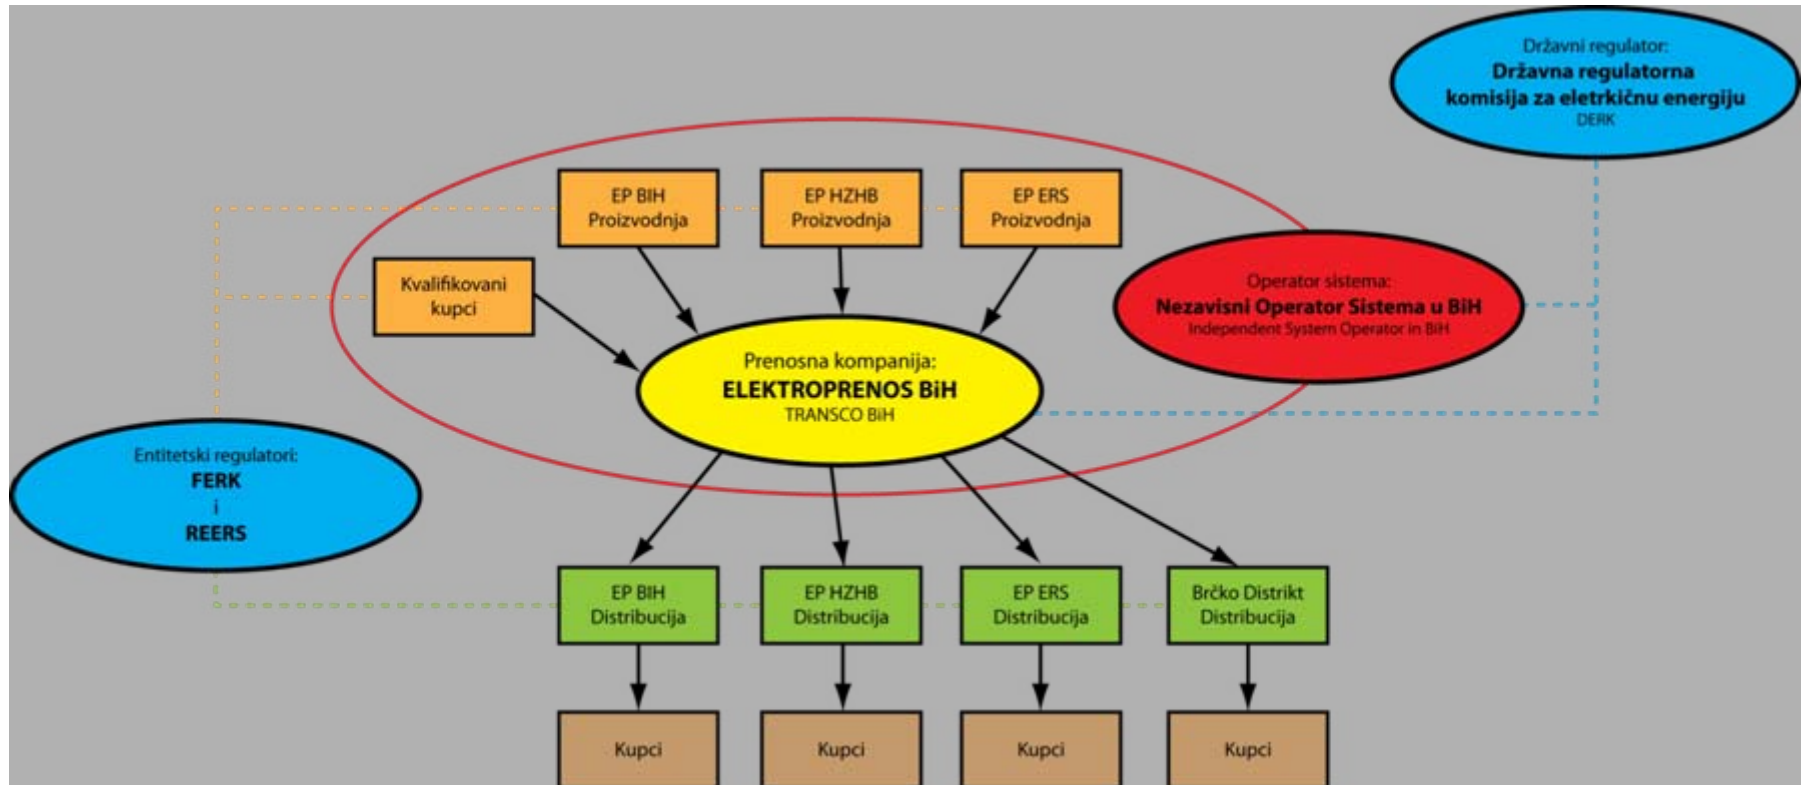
Državni regulator:
Državna regulatorna komisija za eletrkičnu energiju
DERK

EP BIH
Proizvodnja

EP HZHB
Proizvodnja

EP ERS
Proizvodnja

Kvalifikovani kupci

Operator sistema:
Nezavisni Operator Sistema u BiH
Independent System Operator in BiH

Prenosna kompanija:
ELEKTROPRENOS BiH
TRANSCO BiH

Entitetski regulatori:
FERK
i
REERS

EP BIH
Distribucija

EP HZHB
Distribucija

EP ERS
Distribucija

Brčko Distrikt
Distribucija

Kupci

Kupci

Kupci

Kupci